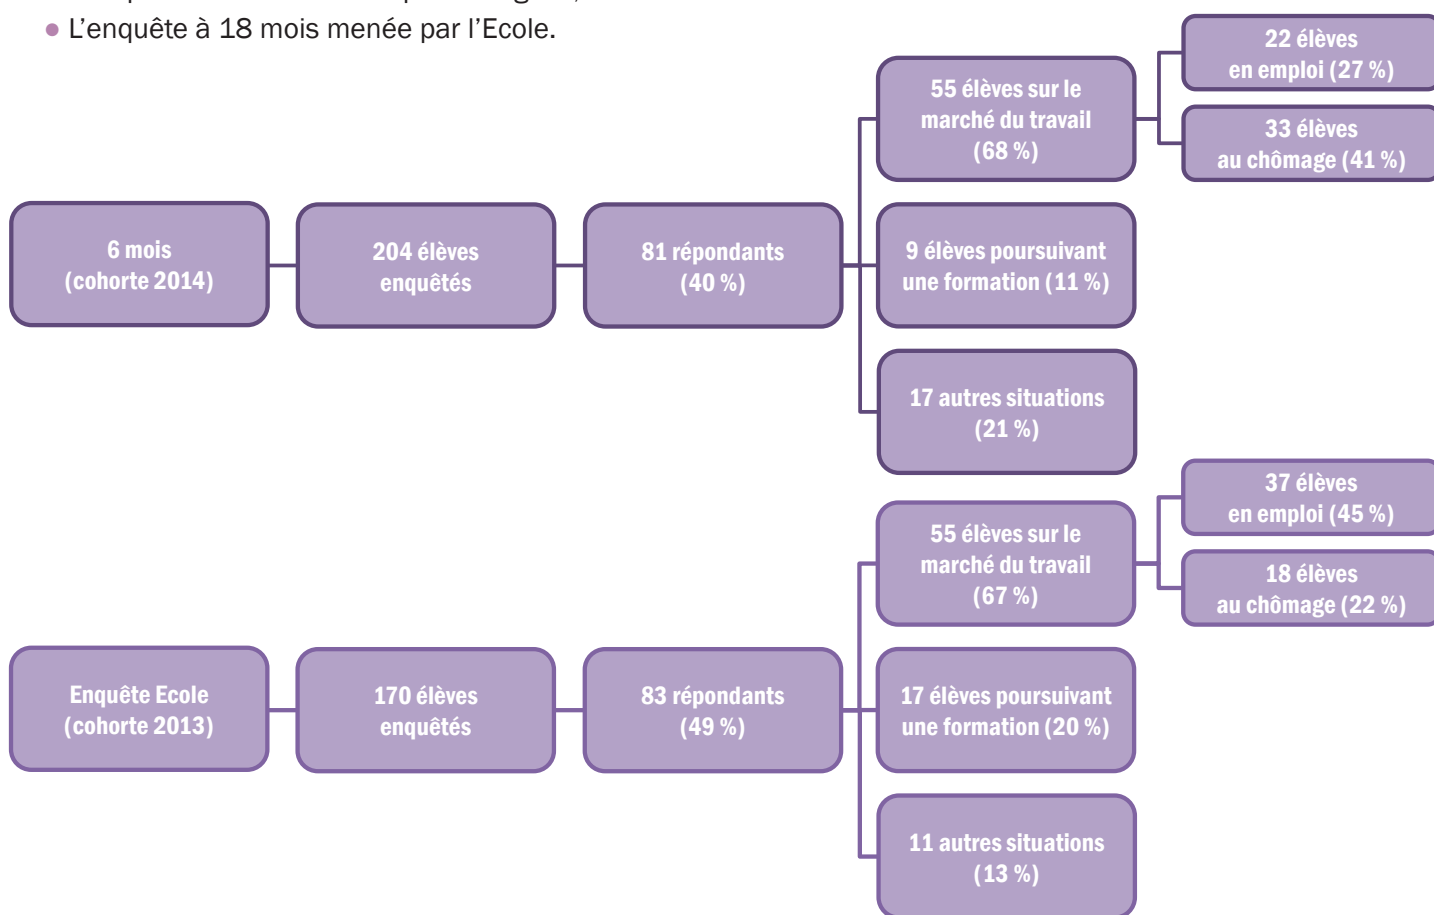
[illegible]

• L'enquête à 18 mois menée par l'Ecole.

6 mois (cohorte 2014)

204 élèves enquêtés

81 répondants (40 %)

55 élèves sur le marché du travail (68 %)

22 élèves en emploi (27 %)

33 élèves au chômage (41 %)

9 élèves poursuivant une formation (11 %)

17 autres situations (21 %)

Enquête Ecole (cohorte 2013)

170 élèves enquêtés

83 répondants (49 %)

55 élèves sur le marché du travail (67 %)

37 élèves en emploi (45 %)

18 élèves au chômage (22 %)

17 élèves poursuivant une formation (20 %)

11 autres situations (13 %)